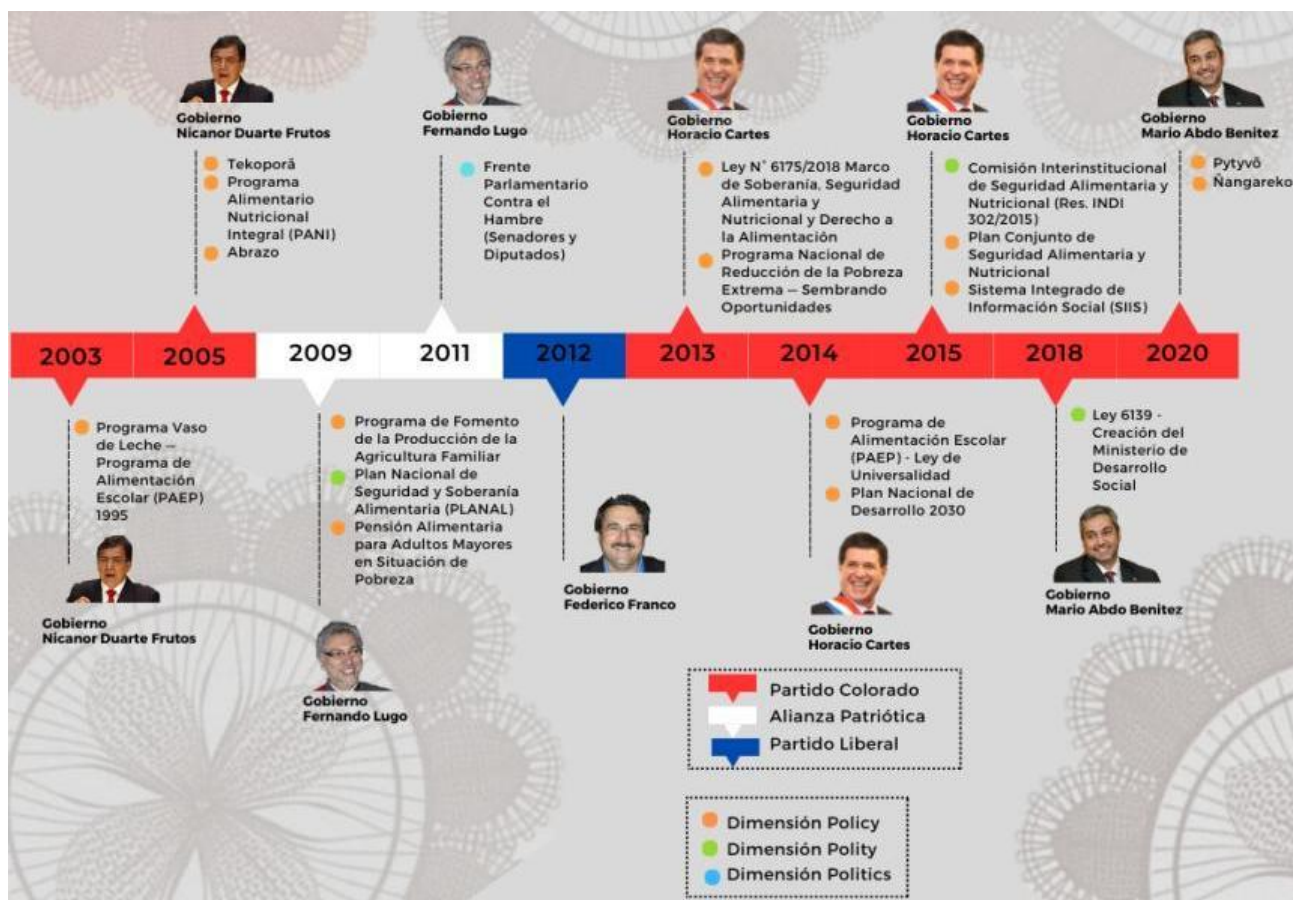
Gobierno
Nicanor Duarte Frutos

Tekoporã
Programa Alimentario Nutricional Integral (PANI)
Abrazo

Gobierno
Fernando Lugo

Frente Parlamentario Contra el Hambre (Senadores y Diputados)

Gobierno
Horacio Cartes

Ley N° 6175/2018 Marco de Soberanía, Seguridad Alimentaria y Nutricional y Derecho a la Alimentación
Programa Nacional de Reducción de la Pobreza Extrema — Sembrando Oportunidades

Gobierno
Horacio Cartes

Comisión Interinstitucional de Seguridad Alimentaria y Nutricional (Res. INDI 302/2015)
Plan Conjunto de Seguridad Alimentaria y Nutricional
Sistema Integrado de Información Social (SIIS)

Gobierno
Mario Abdo Benitez

Pytyvõ
Ñangareko

2003 | 2005 | 2009 | 2011 | 2012 | 2013 | 2014 | 2015 | 2018 | 2020

Programa Vaso de Leche — Programa de Alimentación Escolar (PAEP) 1995

Gobierno
Nicanor Duarte Frutos

Programa de Fomento de la Producción de la Agricultura Familiar
Plan Nacional de Seguridad y Soberanía Alimentaria (PLANAL)
Pensión Alimentaria para Adultos Mayores en Situación de Pobreza

Gobierno
Fernando Lugo

Gobierno
Federico Franco

Programa de Alimentación Escolar (PAEP) - Ley de Universalidad
Plan Nacional de Desarrollo 2030

Gobierno
Horacio Cartes

Ley 6139 - Creación del Ministerio de Desarrollo Social

Gobierno
Mario Abdo Benitez

Partido Colorado
Alianza Patriótica
Partido Liberal

Dimensión Policy
Dimensión Polity
Dimensión Politics